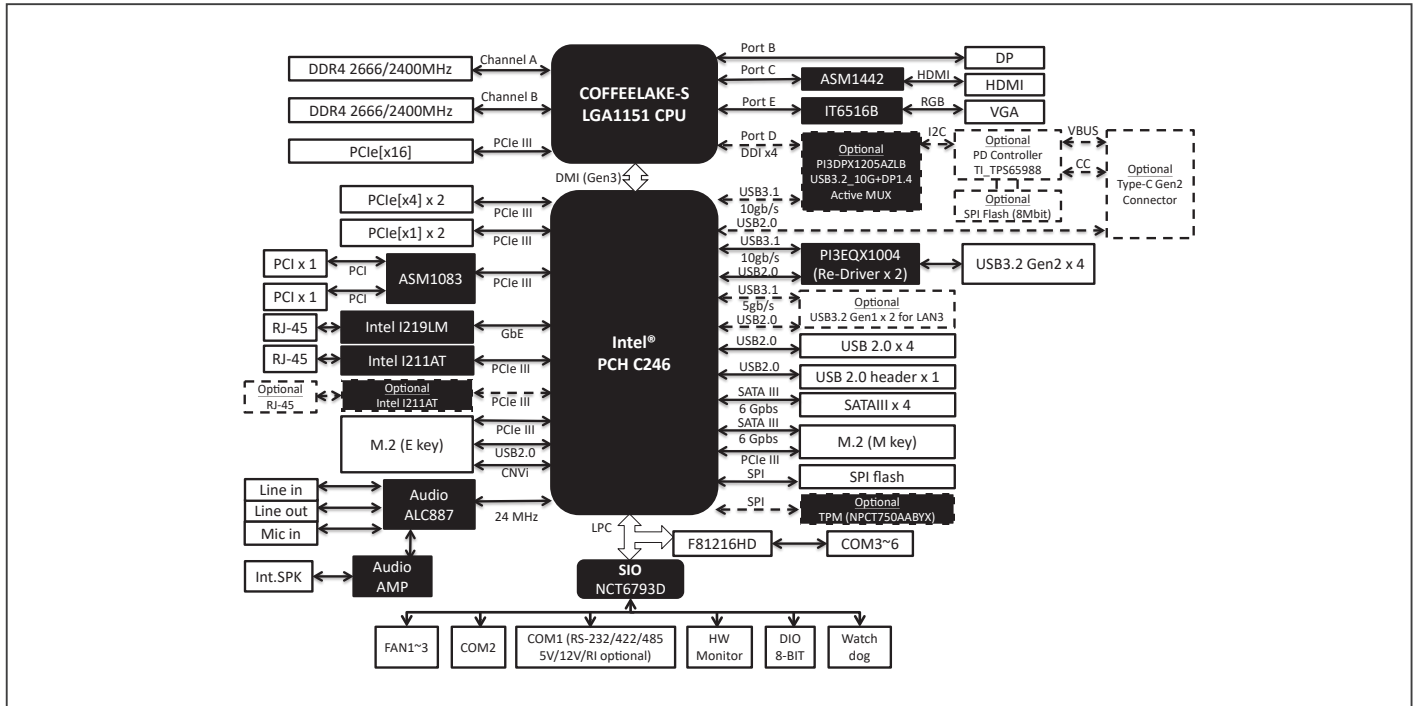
DDR4 2666/2400MHz
Channel A
DDR4 2666/2400MHz
Channel B
PCIe[x16]
PCIe III
COFFEELAKE-S
LGA1151 CPU
Port B
DP
Port C
ASM1442
HDMI
HDMI
Port E
IT6516B
RGB
VGA
Port D
DDI x4
Optional
PI3DPX1205AZLB
USB3.2_10G+DP1.4
Active MUX
I2C
Optional
PD Controller
TI_TPS65988
VBUS
CC
Optional
Type-C Gen2
Connector
Optional
SPI Flash (8Mbit)
DMI (Gen3)
PCIe[x4] x 2
PCIe III
PCIe[x1] x 2
PCIe III
USB3.1
10gb/s
USB2.0
PCI x 1
PCI
PCI x 1
PCI
ASM1083
PCIe III
USB3.1
10gb/s
USB2.0
PI3EQX1004
(Re-Driver x 2)
USB3.2 Gen2 x 4
USB3.1
5gb/s
USB2.0
Optional
USB3.2 Gen1 x 2 for LAN3
RJ-45
Intel I219LM
GbE
RJ-45
Intel I211AT
PCIe III
Intel®
PCH C246
USB2.0
USB 2.0 x 4
USB2.0
USB 2.0 header x 1
Optional
RJ-45
Optional
Intel I211AT
PCIe III
SATA III
6 Gpbs
SATAIII x 4
M.2 (E key)
PCIe III
USB2.0
CNVi
SATA III
6 Gpbs
PCIe III
M.2 (M key)
SPI
SPI flash
SPI
Optional
TPM (NPCT750AABYX)
Line in
Line out
Mic in
Audio
ALC887
24 MHz
LPC
F81216HD
COM3~6
Int.SPK
Audio
AMP
SIO
NCT6793D
FAN1~3
COM2
COM1 (RS-232/422/485
5V/12V/RI optional)
HW
Monitor
DIO
8-BIT
Watch
dog